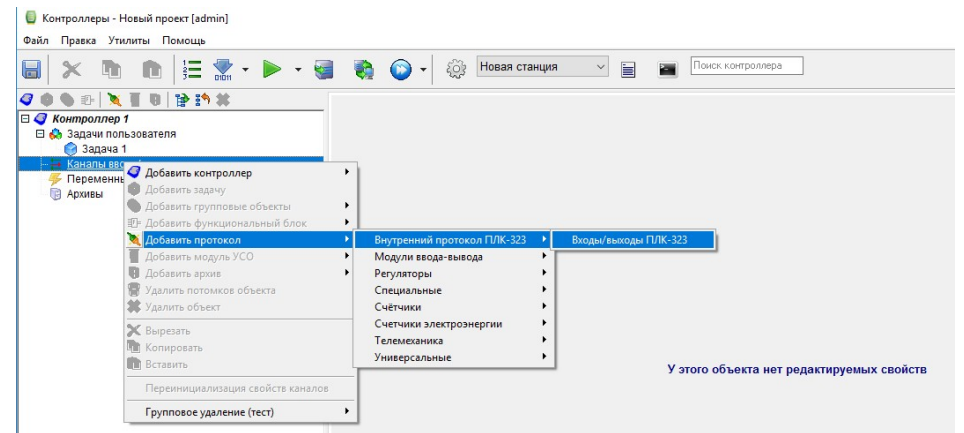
Контроллеры - Новый проект [admin]

Файл Правка Утилиты Помощь

Новая станция

Поиск контроллера

Контроллер 1
Задачи пользователя
Задача 1
Каналы вво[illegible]
Переменны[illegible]
Архивы

Добавить контроллер
Добавить задачу
Добавить групповые объекты
Добавить функциональный блок
Добавить протокол
Добавить модуль УСО
Добавить архив
Удалить потомков объекта
Удалить объект
Вырезать
Копировать
Вставить
Переинициализация свойств каналов
Групповое удаление (тест)

Внутренний протокол ПЛК-323
Модули ввода-вывода
Регуляторы
Специальные
Счётчики
Счетчики электроэнергии
Телемеханика
Универсальные

Входы/выходы ПЛК-323

У этого объекта нет редактируемых свойств